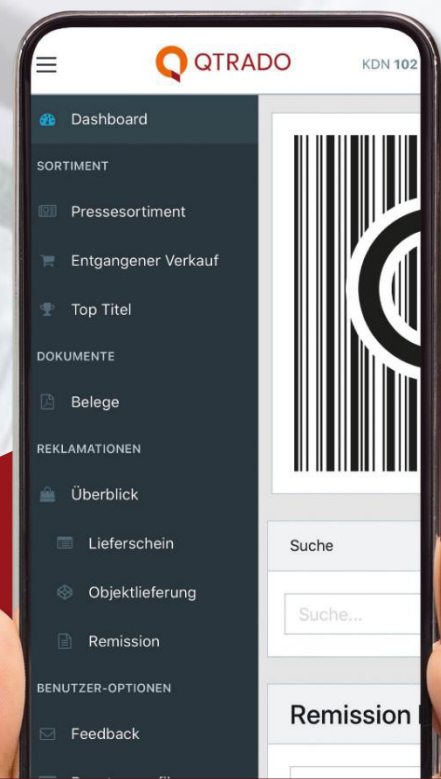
QTRADO

KDN 102

Dashboard

SORTIMENT

Pressesortiment

Entgangener Verkauf

Top Titel

DOKUMENTE

Belege

REKLAMATIONEN

Überblick

Lieferschein

Objektlieferung

Remission

BENUTZER-OPTIONEN

Feedback

Suche

Suche...

Remission